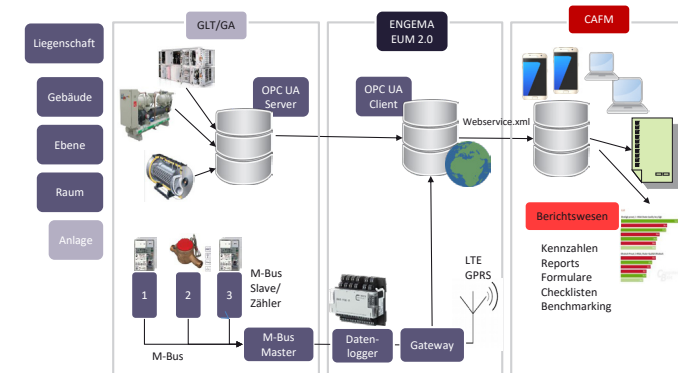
Liegenschaft

Gebäude

Ebene

Raum

Anlage

GLT/GA

OPC UA Server

1

2

3

M-Bus Slave/ Zähler

M-Bus

M-Bus Master

ENGEMA EUM 2.0

OPC UA Client

Webservice.xml

Datenlogger

Gateway

LTE GPRS

CAFM

Berichtswesen

Kennzahlen
Reports
Formulare
Checklisten
Benchmarking